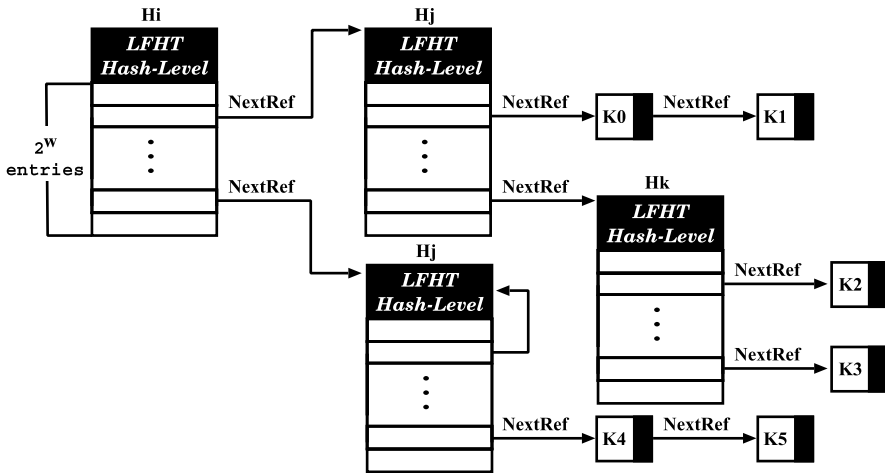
Hi

LFHT Hash-Level

$2^w$ entries

NextRef

NextRef

Hj

LFHT Hash-Level

NextRef

K0

NextRef

K1

NextRef

Hk

LFHT Hash-Level

NextRef

K2

NextRef

K3

Hj

LFHT Hash-Level

NextRef

K4

NextRef

K5